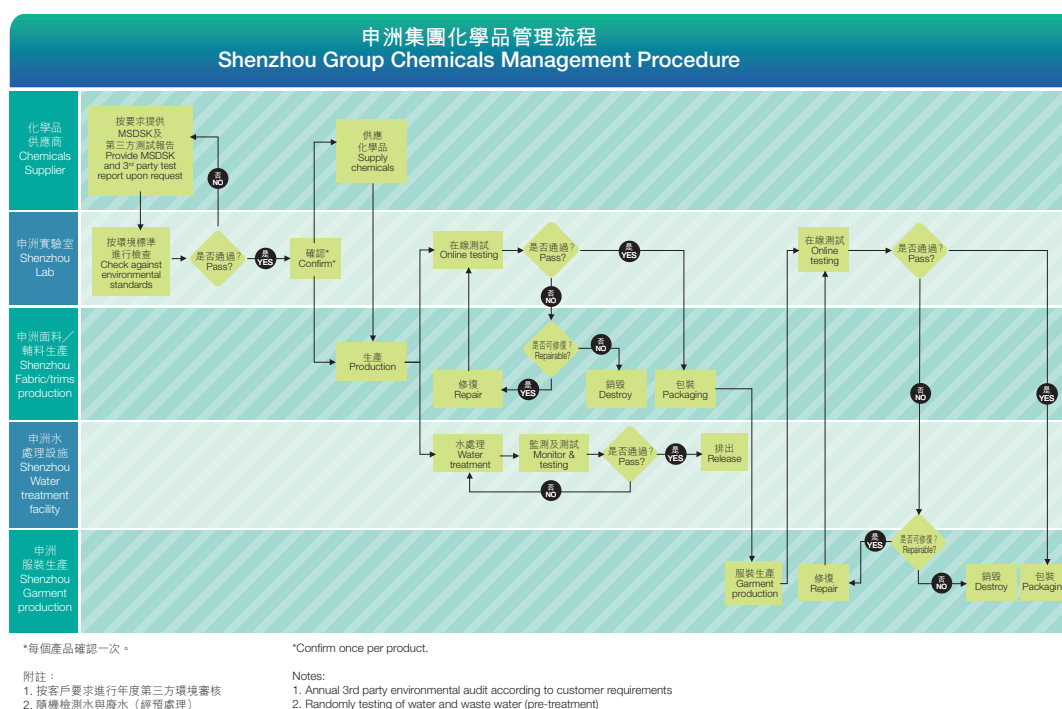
申洲集團化學品管理流程
Shenzhou Group Chemicals Management Procedure

化學品供應商 Chemicals Supplier

申洲實驗室 Shenzhou Lab

申洲面料／輔料生產 Shenzhou Fabric/trims production

申洲水處理設施 Shenzhou Water treatment facility

申洲服裝生產 Shenzhou Garment production

按要求提供MSDSK及第三方測試報告 Provide MSDSK and 3rd party test report upon request

否 NO

按環境標準進行檢查 Check against environmental standards

是否通過？ Pass?

是 YES

確認* Confirm*

供應化學品 Supply chemicals

生產 Production

在線測試 Online testing

是否通過？ Pass?

是 YES

否 NO

是否可修復？ Repairable?

否 NO

是 YES

修復 Repair

銷毀 Destroy

包裝 Packaging

水處理 Water treatment

監測及測試 Monitor & testing

是否通過？ Pass?

是 YES

排出 Release

否 NO

服裝生產 Garment production

修復 Repair

在線測試 Online testing

是否通過？ Pass?

否 NO

是 YES

是 YES

是否可修復？ Repairable?

否 NO

銷毀 Destroy

包裝 Packaging

*每個產品確認一次。

*Confirm once per product.

附註：
1. 按客戶要求進行年度第三方環境審核
2. 隨機檢測水與廢水（經預處理）

Notes:
1. Annual 3rd party environmental audit according to customer requirements
2. Randomly testing of water and waste water (pre-treatment)